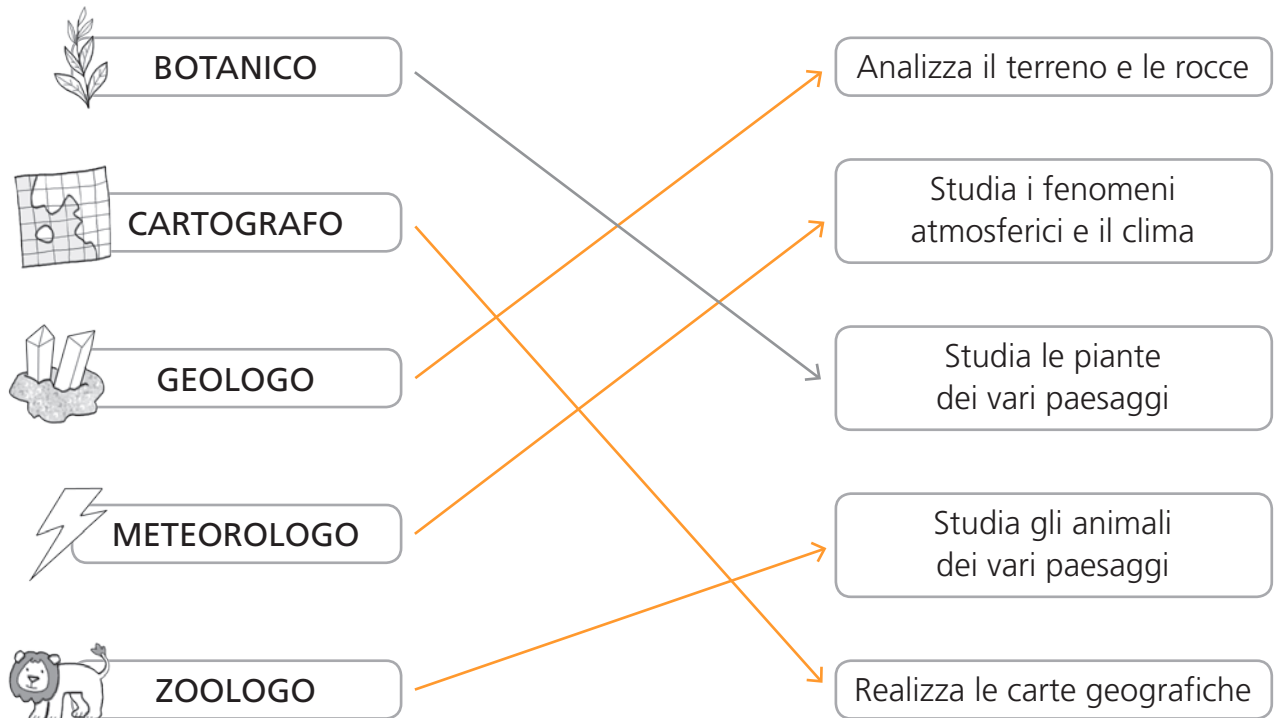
BOTANICO

CARTOGRAFO

GEOLOGO

METEOROLOGO

ZOOLOGO

Analizza il terreno e le rocce

Studia i fenomeni atmosferici e il clima

Studia le piante dei vari paesaggi

Studia gli animali dei vari paesaggi

Realizza le carte geografiche